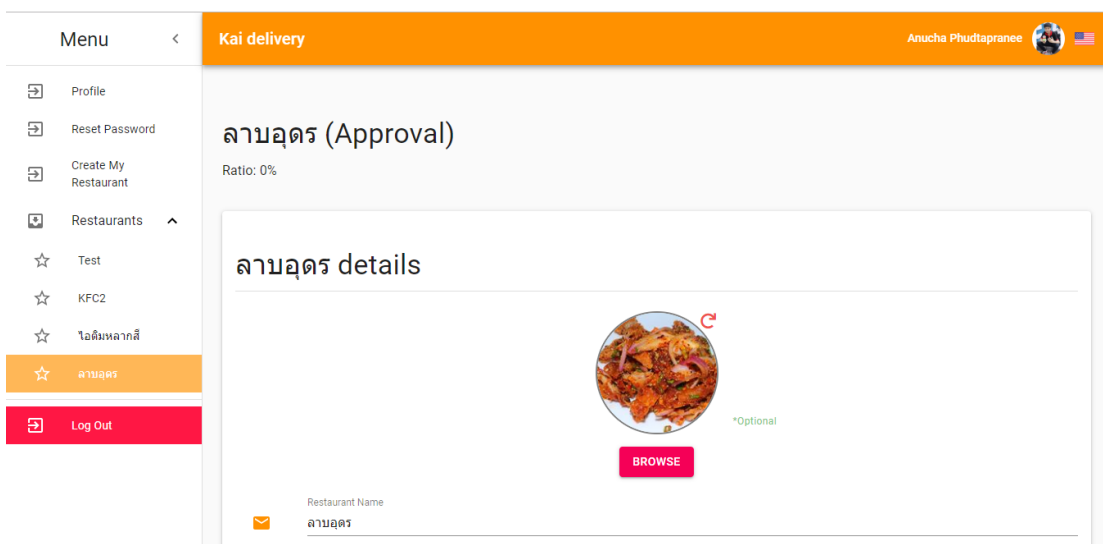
Menu <

Profile

Reset Password

Create My Restaurant

Restaurants ^

Test

KFC2

ไอติมหลากสี

ลาบอุดร

Log Out

Kai delivery

Anucha Phudtapranee

ลาบอุดร (Approval)

Ratio: 0%

ลาบอุดร details

*Optional

BROWSE

Restaurant Name
ลาบอุดร